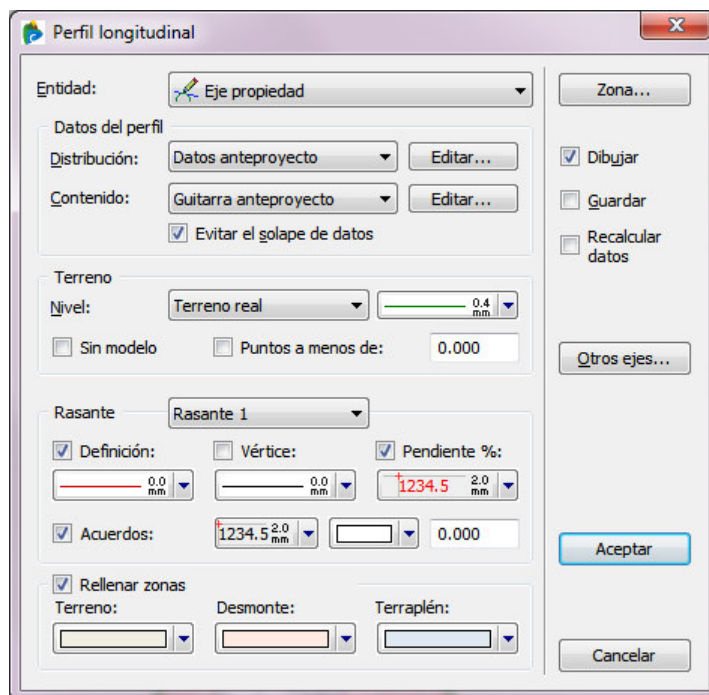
Perfil longitudinal

Entidad: Eje propiedad

Zona...

Datos del perfil

Distribución: Datos anteproyecto Editar...

Contenido: Guitarra anteproyecto Editar...

Evitar el solape de datos

Dibujar

Guardar

Recalcular datos

Terreno

Nivel: Terreno real 0.4 mm

Sin modelo

Puntos a menos de: 0.000

Otros ejes...

Rasante Rasante 1

Definición: 0.0 mm

Vértice: 0.0 mm

Pendiente %: 1234.5 2.0 mm

Acuerdos: 1234.5 2.0 mm 0.000

Aceptar

Rellenar zonas

Terreno:

Desmonte:

Terraplén:

Cancelar